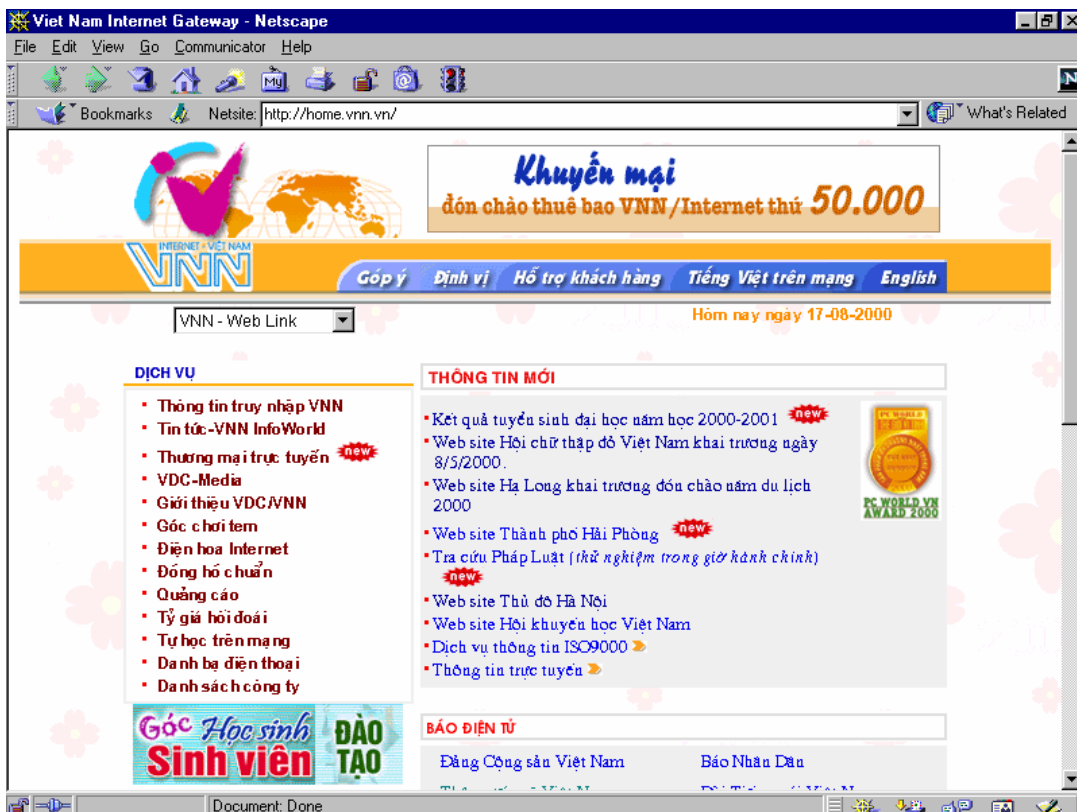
Viet Nam Internet Gateway - Netscape

File Edit View Go Communicator Help

Bookmarks Netsite: http://home.vnn.vn/ What's Related

INTERNET • VIỆT NAM
VNN

Khuyến mại
đón chào thuê bao VNN/Internet thứ 50.000

Góp ý | Định vị | Hỗ trợ khách hàng | Tiếng Việt trên mạng | English

VNN - Web Link

Hôm nay ngày 17-08-2000

DỊCH VỤ
• Thông tin truy nhập VNN
• Tin tức-VNN InfoWorld
• Thương mại trực tuyến new
• VDC-Media
• Giới thiệu VDC/VNN
• Góc chơi tem
• Điện hoa Internet
• Đồng hồ chuẩn
• Quảng cáo
• Tỷ giá hối đoái
• Tự học trên mạng
• Danh bạ điện thoại
• Danh sách công ty

Góc Học sinh Sinh viên
ĐÀO TẠO

THÔNG TIN MỚI
• Kết quả tuyển sinh đại học năm học 2000-2001 new
• Web site Hội chữ thập đỏ Việt Nam khai trương ngày 8/5/2000.
• Web site Hạ Long khai trương đón chào năm du lịch 2000
• Web site Thành phố Hải Phòng new
• Tra cứu Pháp Luật (thử nghiệm trong giờ hành chính) new
• Web site Thủ đô Hà Nội
• Web site Hội khuyến học Việt Nam
• Dịch vụ thông tin ISO9000
• Thông tin trực tuyến

PC WORLD
PC WORLD VN AWARD 2000

BÁO ĐIỆN TỬ
Đảng Cộng sản Việt Nam
Báo Nhân Dân
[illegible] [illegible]

Document: Done